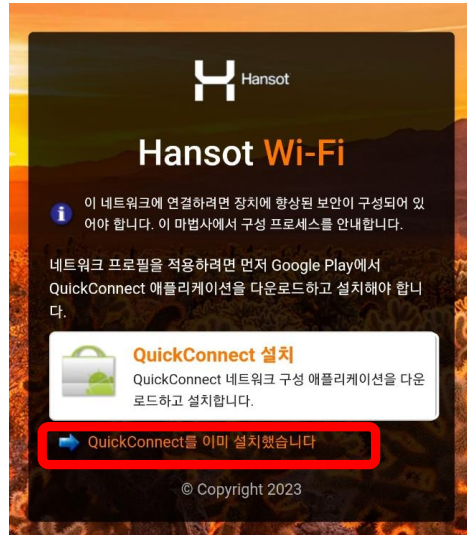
Hansot

Hansot Wi-Fi

이 네트워크에 연결하려면 장치에 향상된 보안이 구성되어 있어야 합니다. 이 마법사에서 구성 프로세스를 안내합니다.

네트워크 프로필을 적용하려면 먼저 Google Play에서 QuickConnect 애플리케이션을 다운로드하고 설치해야 합니다.

QuickConnect 설치

QuickConnect 네트워크 구성 애플리케이션을 다운로드하고 설치합니다.

QuickConnect를 이미 설치했습니다

© Copyright 2023